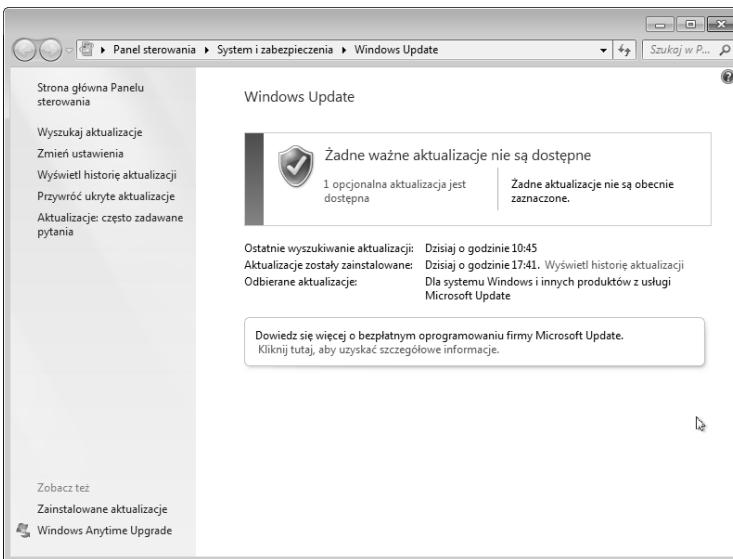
Panel sterowania ▸ System i zabezpieczenia ▸ Windows Update

Szukaj w P...

Strona główna Panelu sterowania

Wyszukaj aktualizacje

Zmień ustawienia

Wyświetl historię aktualizacji

Przywróć ukryte aktualizacje

Aktualizacje: często zadawane pytania

Zobacz też

Zainstalowane aktualizacje

Windows Anytime Upgrade

Windows Update

Żadne ważne aktualizacje nie są dostępne

1 opcjonalna aktualizacja jest dostępna

Żadne aktualizacje nie są obecnie zaznaczone.

| | |
|---|---|
| Ostatnie wyszukiwanie aktualizacji: | Dzisiaj o godzinie 10:45 |
| Aktualizacje zostały zainstalowane: | Dzisiaj o godzinie 17:41. Wyświetl historię aktualizacji |
| Odbierane aktualizacje: | Dla systemu Windows i innych produktów z usługi Microsoft Update |

Dowiedz się więcej o bezpłatnym oprogramowaniu firmy Microsoft Update. Kliknij tutaj, aby uzyskać szczegółowe informacje.